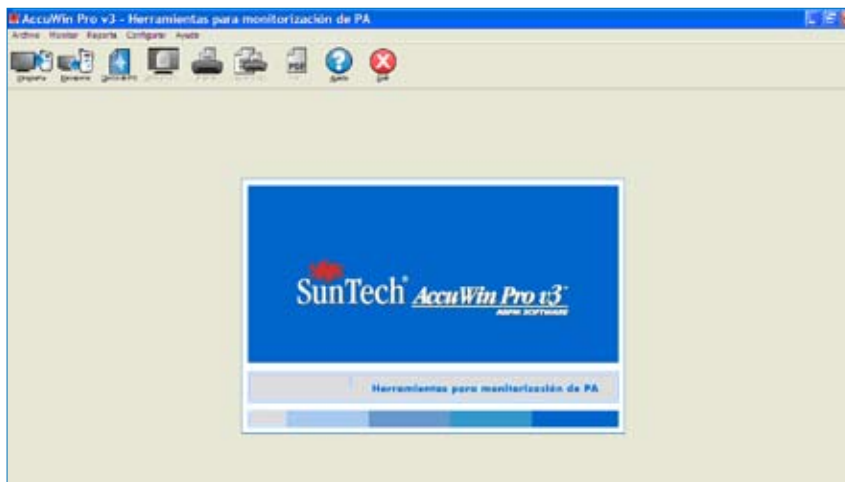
AccuWin Pro v3 - Herramientas para monitorización de PA

Archivo Monitor Reporte Configurar Ayuda

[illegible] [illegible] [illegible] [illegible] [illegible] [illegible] PDF Ayuda Salir

SunTech® AccuWin Pro v3™
ABPM SOFTWARE

Herramientas para monitorización de PA